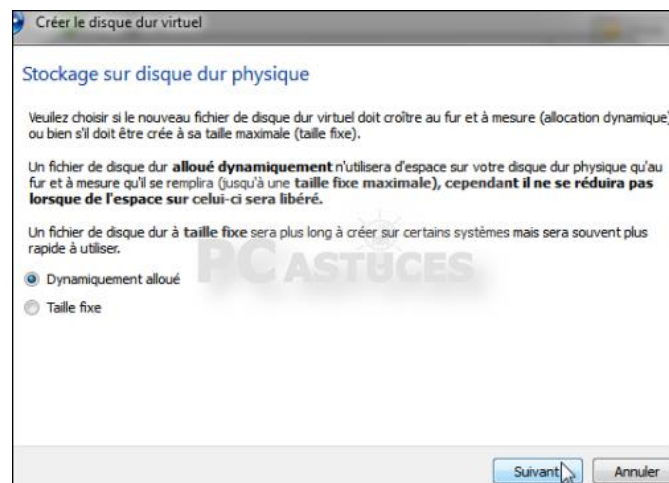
Créer le disque dur virtuel

Stockage sur disque dur physique

Veuilez choisir si le nouveau fichier de disque dur virtuel doit croître au fur et à mesure (allocation dynamique) ou bien s'il doit être crée à sa taille maximale (taille fixe).

Un fichier de disque dur **alloué dynamiquement** n'utilisera d'espace sur votre disque dur physique qu'au fur et à mesure qu'il se remplira (jusqu'à une **taille fixe maximale), cependant il ne se réduira pas lorsque de l'espace sur celui-ci sera libéré.**

Un fichier de disque dur à **taille fixe** sera plus long à créer sur certains systèmes mais sera souvent plus rapide à utiliser.

Dynamiquement alloué

Taille fixe

PC ASTUCES

Suivant

Annuler